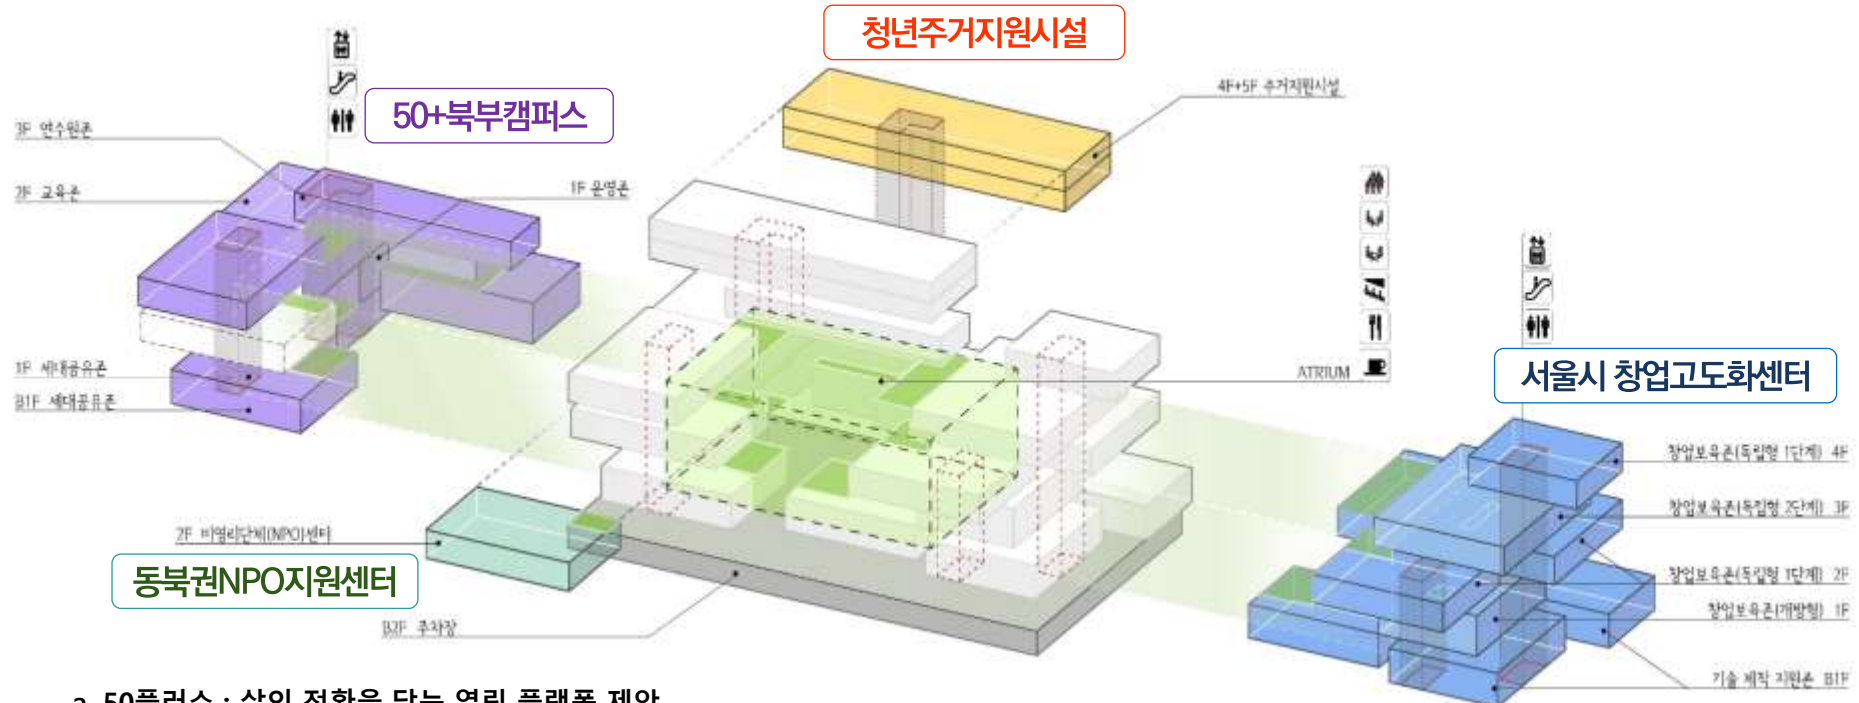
청년주거지원시설

4F+5F 주거지원시설

50+북부캠퍼스

3F 연수원존

2F 교육존

1F 운영존

1F 세대공유존

B1F 세대공유존

ATRIUM

서울시 창업고도화센터

창업보육존(독립형 1단계) 4F

창업보육존(독립형 2단계) 3F

창업보육존(독립형 1단계) 2F

창업보육존(개방형) 1F

기술 제작 지원존 B1F

2F 비영리단체(NPO)센터

동북권NPO지원센터

B2F 주차장

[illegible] 50플러스 : 삶의 전환을 담는 열린 플랫폼 제안